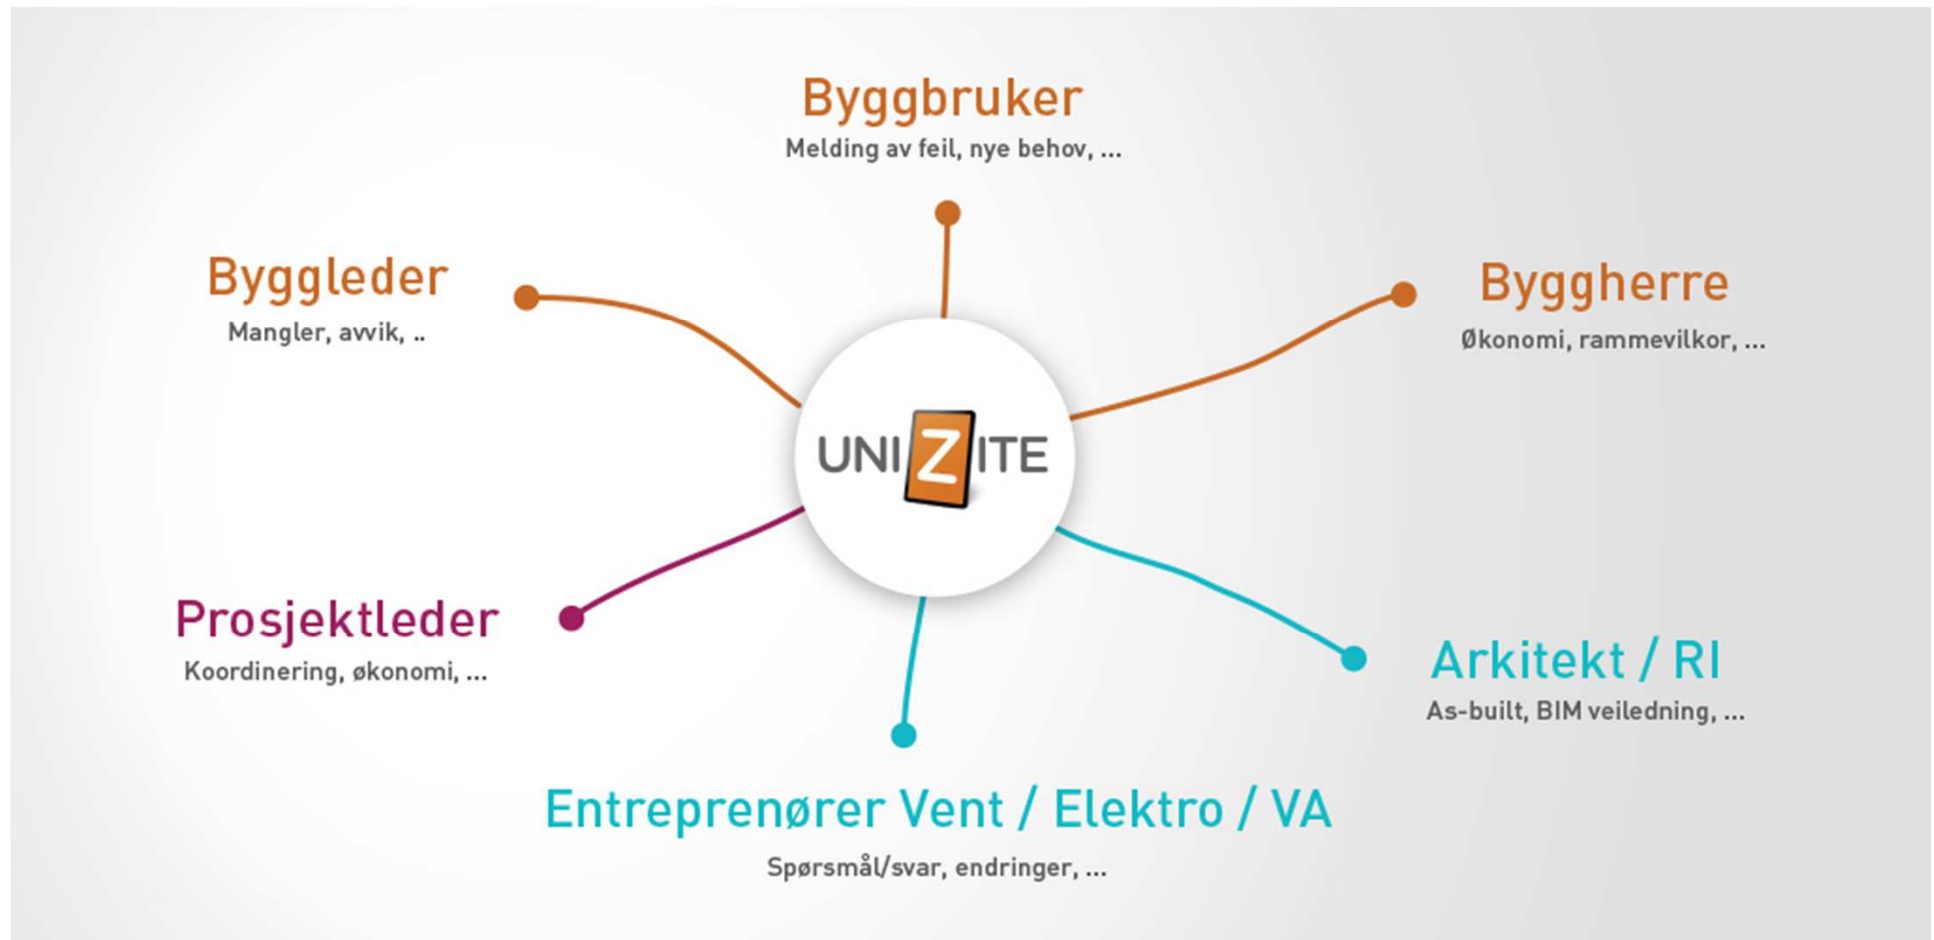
Byggbruker
Melding av feil, nye behov, ...

Byggleder
Mangler, avvik, ..

Byggherre
Økonomi, rammevilkor, ...

UNIZITE

Prosjektleder
Koordinering, økonomi, ...

Arkitekt / RI
As-built, BIM veiledning, ...

Entreprenører Vent / Elektro / VA
Spørsmål/svar, endringer, ...